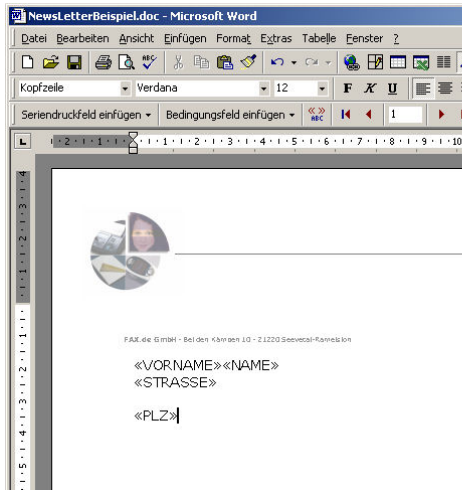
NewsLetterBeispiel.doc - Microsoft Word

Datei Bearbeiten Ansicht Einfügen Format Extras Tabelle Fenster ?

Kopfzeile Verdana 12 F K U

Seriendruckfeld einfügen Bedingungsfeld einfügen 1

FAX.de GmbH - Bei den Kämpen 10 - 21220 Seevetal-Ramelsloh

«VORNAME»«NAME»
«STRASSE»

«PLZ»